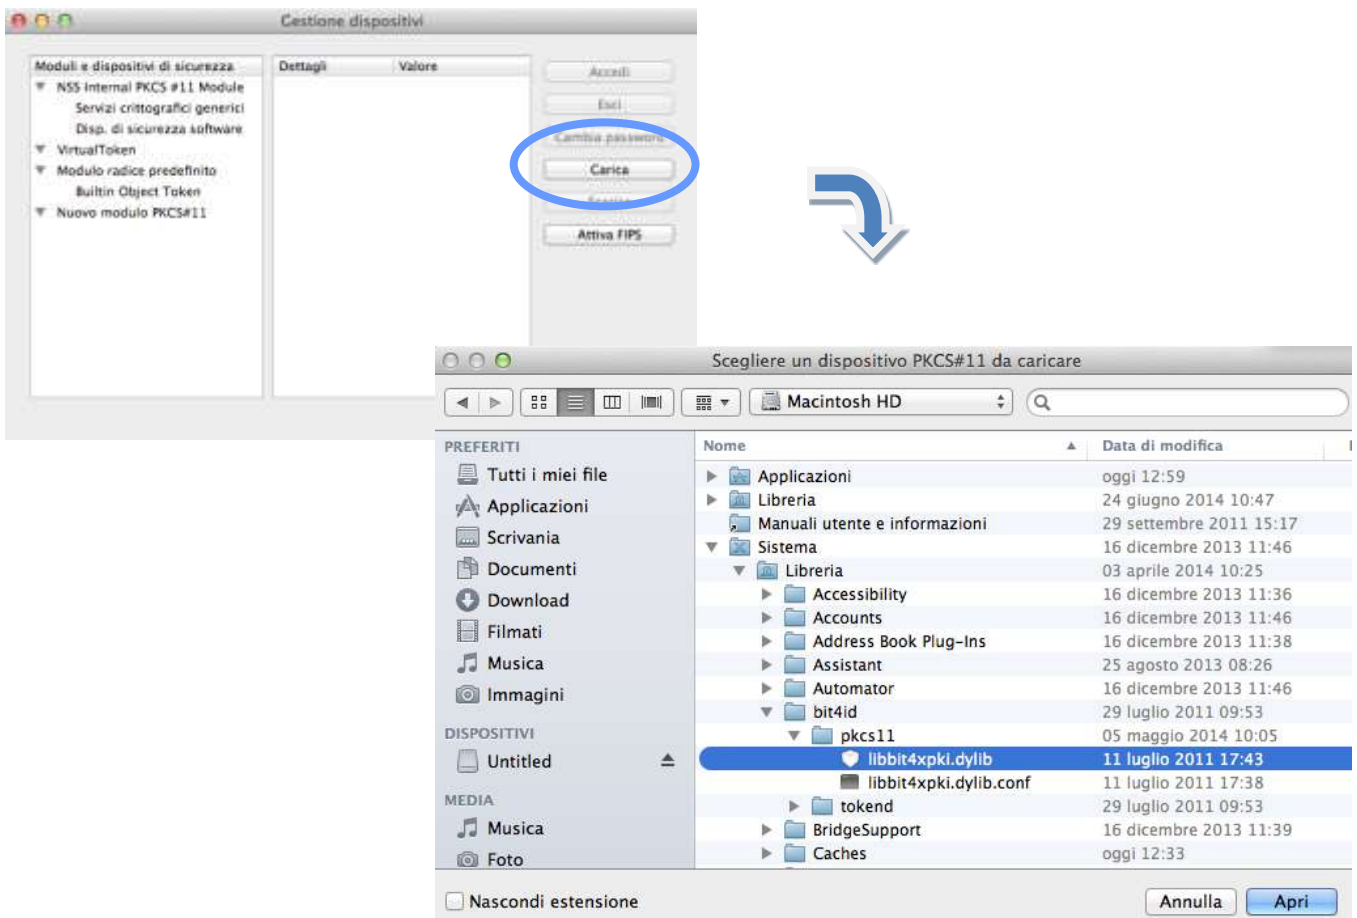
Gestione dispositivi

| Moduli e dispositivi di sicurezza | Dettagli | Valore |
|---|---|---|
| NSS Internal PKCS #11 Module | | |
| Servizi crittografici generici | | |
| Disp. di sicurezza software | | |
| VirtualToken | | |
| Modulo radice predefinito | | |
| Builtin Object Token | | |
| Nuovo modulo PKCS#11 | | |

Accedi
Esci
Cambia password
Carica
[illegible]
Attiva FIPS

Scegliere un dispositivo PKCS#11 da caricare

Macintosh HD

PREFERITI
Tutti i miei file
Applicazioni
Scrivania
Documenti
Download
Filmati
Musica
Immagini
DISPOSITIVI
Untitled
MEDIA
Musica
Foto

| Nome | Data di modifica |
|---|---|
| Applicazioni | oggi 12:59 |
| Libreria | 24 giugno 2014 10:47 |
| Manuali utente e informazioni | 29 settembre 2011 15:17 |
| Sistema | 16 dicembre 2013 11:46 |
| Libreria | 03 aprile 2014 10:25 |
| Accessibility | 16 dicembre 2013 11:36 |
| Accounts | 16 dicembre 2013 11:46 |
| Address Book Plug-Ins | 16 dicembre 2013 11:38 |
| Assistant | 25 agosto 2013 08:26 |
| Automator | 16 dicembre 2013 11:46 |
| bit4id | 29 luglio 2011 09:53 |
| pkcs11 | 05 maggio 2014 10:05 |
| libbit4xpki.dylib | 11 luglio 2011 17:43 |
| libbit4xpki.dylib.conf | 11 luglio 2011 17:38 |
| tokend | 29 luglio 2011 09:53 |
| BridgeSupport | 16 dicembre 2013 11:39 |
| Caches | oggi 12:33 |

Nascondi estensione
Annulla
Apri